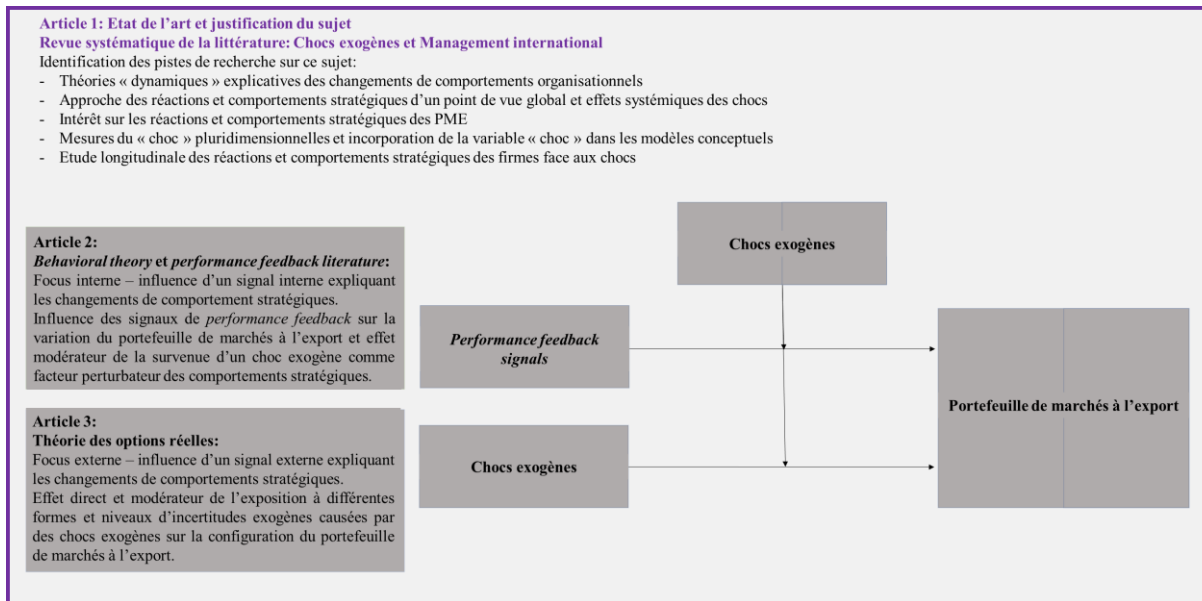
Article 1: Etat de l'art et justification du sujet
Revue systématique de la littérature: Chocs exogènes et Management international
Identification des pistes de recherche sur ce sujet:
- Théories « dynamiques » explicatives des changements de comportements organisationnels
- Approche des réactions et comportements stratégiques d'un point de vue global et effets systémiques des chocs
- Intérêt sur les réactions et comportements stratégiques des PME
- Mesures du « choc » pluridimensionnelles et incorporation de la variable « choc » dans les modèles conceptuels
- Etude longitudinale des réactions et comportements stratégiques des firmes face aux chocs

Article 2:
Behavioral theory et performance feedback literature:
Focus interne – influence d'un signal interne expliquant les changements de comportement stratégiques.
Influence des signaux de performance feedback sur la variation du portefeuille de marchés à l'export et effet modérateur de la survenue d'un choc exogène comme facteur perturbateur des comportements stratégiques.

Article 3:
Théorie des options réelles:
Focus externe – influence d'un signal externe expliquant les changements de comportements stratégiques.
Effet direct et modérateur de l'exposition à différentes formes et niveaux d'incertitudes exogènes causées par des chocs exogènes sur la configuration du portefeuille de marchés à l'export.

Chocs exogènes

Performance feedback signals

Chocs exogènes

Portefeuille de marchés à l'export